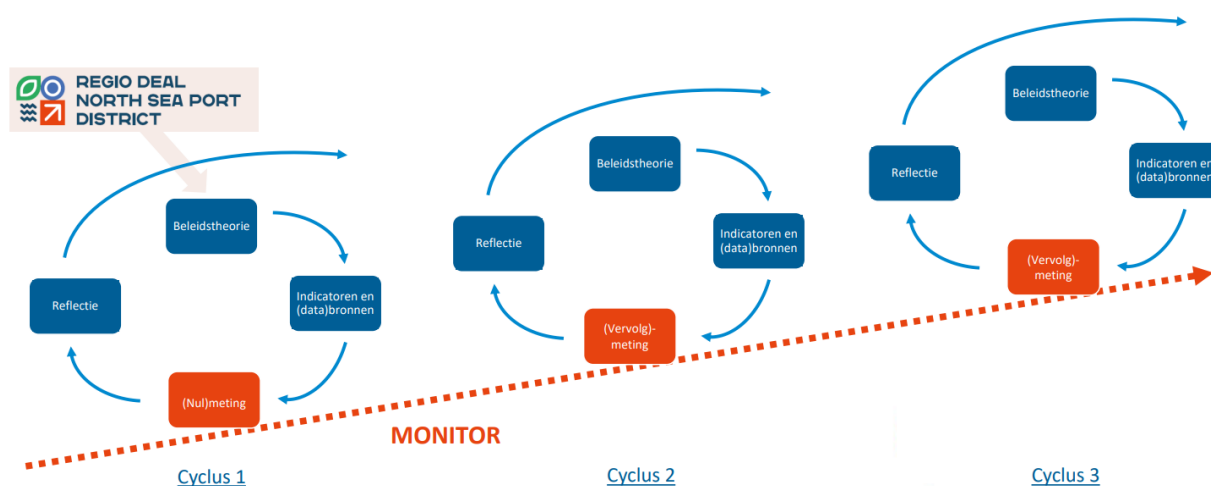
REGIO DEAL NORTH SEA PORT DISTRICT

Beleidstheorie

Indicatoren en (data)bronnen

(Nul)meting

Reflectie

Beleidstheorie

Indicatoren en (data)bronnen

(Vervolg)-meting

Reflectie

Beleidstheorie

Indicatoren en (data)bronnen

(Vervolg)-meting

Reflectie

MONITOR

Cyclus 1

Cyclus 2

Cyclus 3